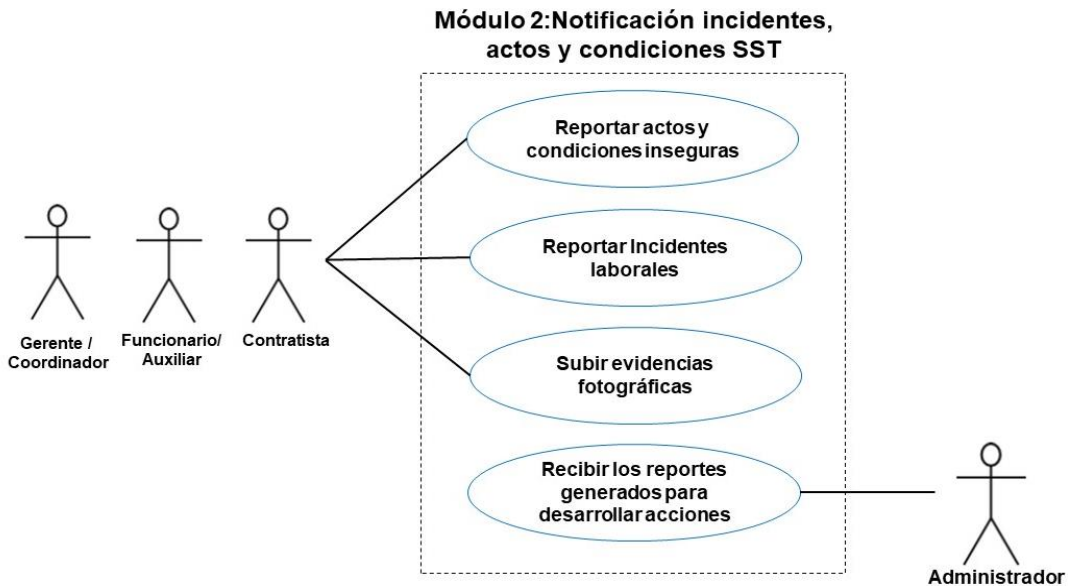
Módulo 2:Notificación incidentes, actos y condiciones SST

Reportar actos y condiciones inseguras

Reportar Incidentes laborales

Subir evidencias fotográficas

Recibir los reportes generados para desarrollar acciones

Gerente / Coordinador

Funcionario/ Auxiliar

Contratista

Administrador